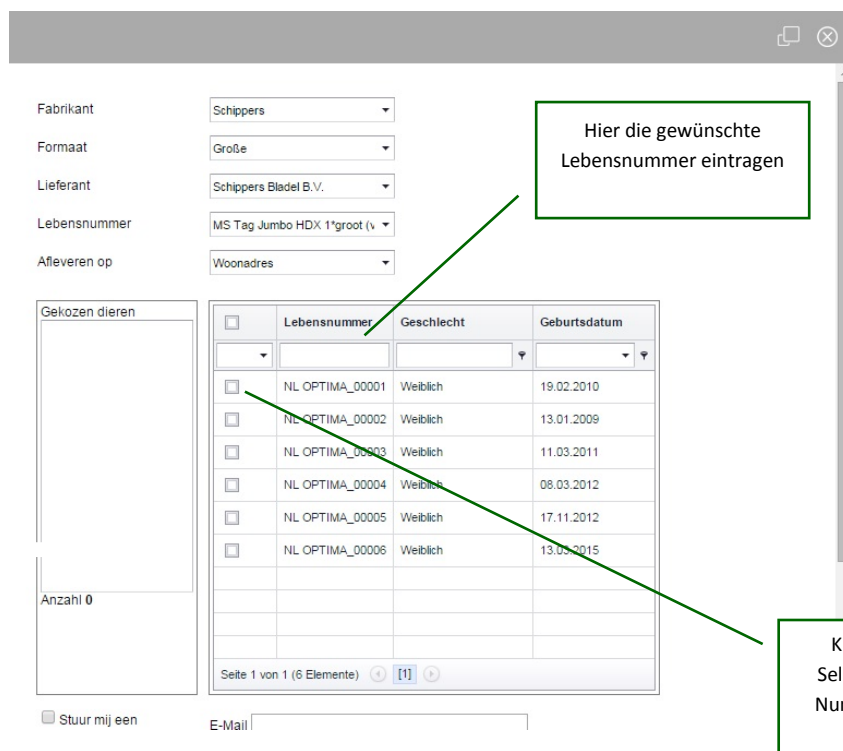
Fabrikant
Schippers

Formaat
Große

Lieferant
Schippers Bladel B.V.

Lebensnummer
MS Tag Jumbo HDX 1*groot (v

Afleveren op
Woonadres

Hier die gewünschte Lebensnummer eintragen

Gekozen dieren

Anzahl **0**

| | Lebensnummer | Geschlecht | Geburtsdatum |
|---|---|---|---|
| ☐ | NL OPTIMA_00001 | Weiblich | 19.02.2010 |
| ☐ | NL OPTIMA_00002 | Weiblich | 13.01.2009 |
| ☐ | NL OPTIMA_00003 | Weiblich | 11.03.2011 |
| ☐ | NL OPTIMA_00004 | Weiblich | 08.03.2012 |
| ☐ | NL OPTIMA_00005 | Weiblich | 17.11.2012 |
| ☐ | NL OPTIMA_00006 | Weiblich | 13.03.2015 |

Seite 1 von 1 (6 Elemente) [1]

K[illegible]
Sel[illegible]
Nu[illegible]

Stuur mij een

E-Mail